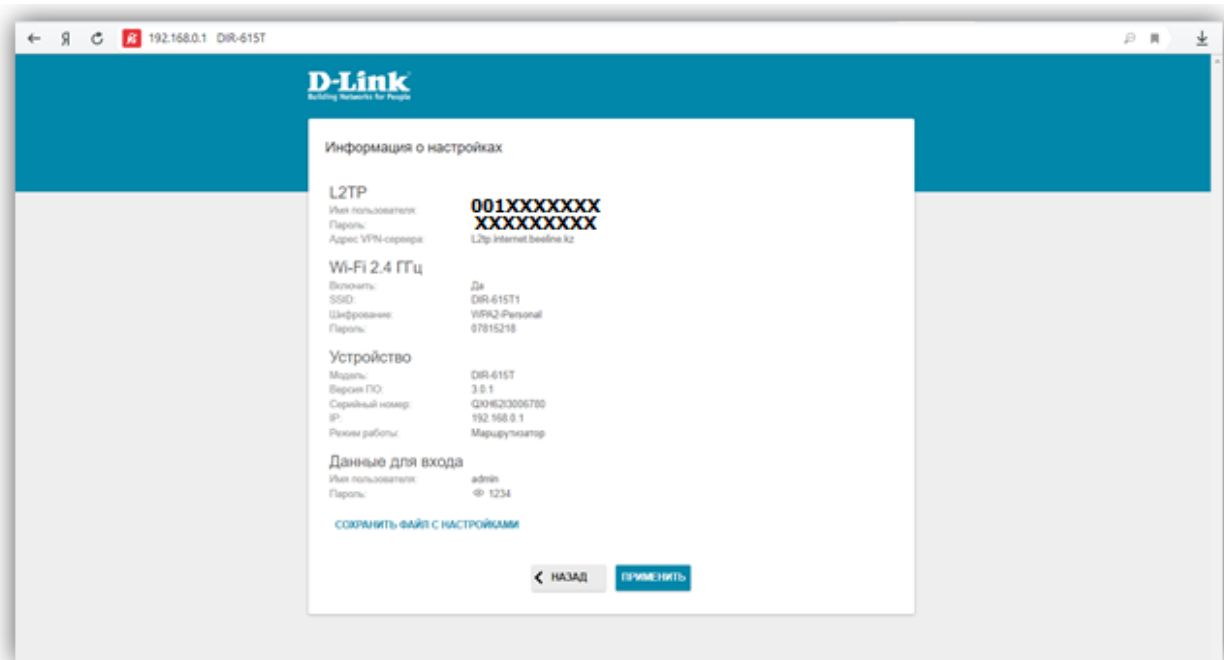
Я 192.168.0.1 DIR-615T

D-Link
Building Networks for People

Информация о настройках

L2TP
Имя пользователя: 001XXXXXXX
Пароль: XXXXXXXXX
Адрес VPN-сервера: L2tp.internet.beeline.kz

Wi-Fi 2.4 ГГц
Включить: Да
SSID: DIR-615T1
Шифрование: WPA2-Personal
Пароль: 07815218

Устройство
Модель: DIR-615T
Версия ПО: 3.0.1
Серийный номер: QXH62I3006780
IP: 192.168.0.1
Режим работы: Маршрутизатор

Данные для входа
Имя пользователя: admin
Пароль: 1234

СОХРАНИТЬ ФАЙЛ С НАСТРОЙКАМИ

НАЗАД
ПРИМЕНИТЬ